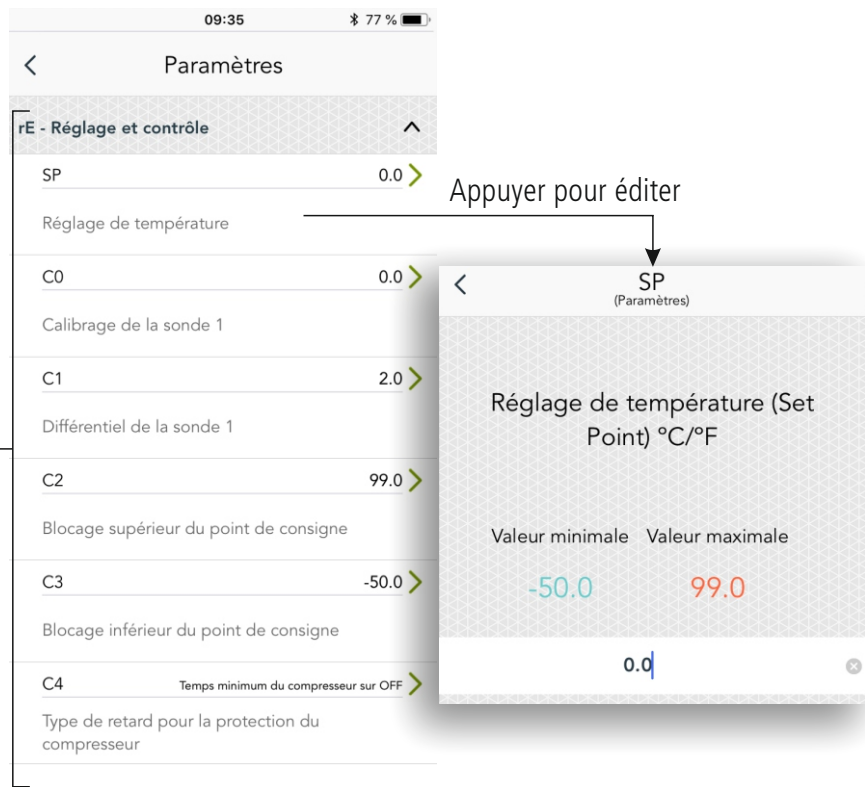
09:35
77 %

Paramètres

rE - Réglage et contrôle

SP
0.0
Réglage de température

C0
0.0
Calibrage de la sonde 1

C1
2.0
Différentiel de la sonde 1

C2
99.0
Blocage supérieur du point de consigne

C3
-50.0
Blocage inférieur du point de consigne

C4
Temps minimum du compresseur sur OFF
Type de retard pour la protection du compresseur

Appuyer pour éditer

SP
(Paramètres)

Réglage de température (Set Point) °C/°F

Valeur minimale
Valeur maximale
-50.0
99.0

0.0